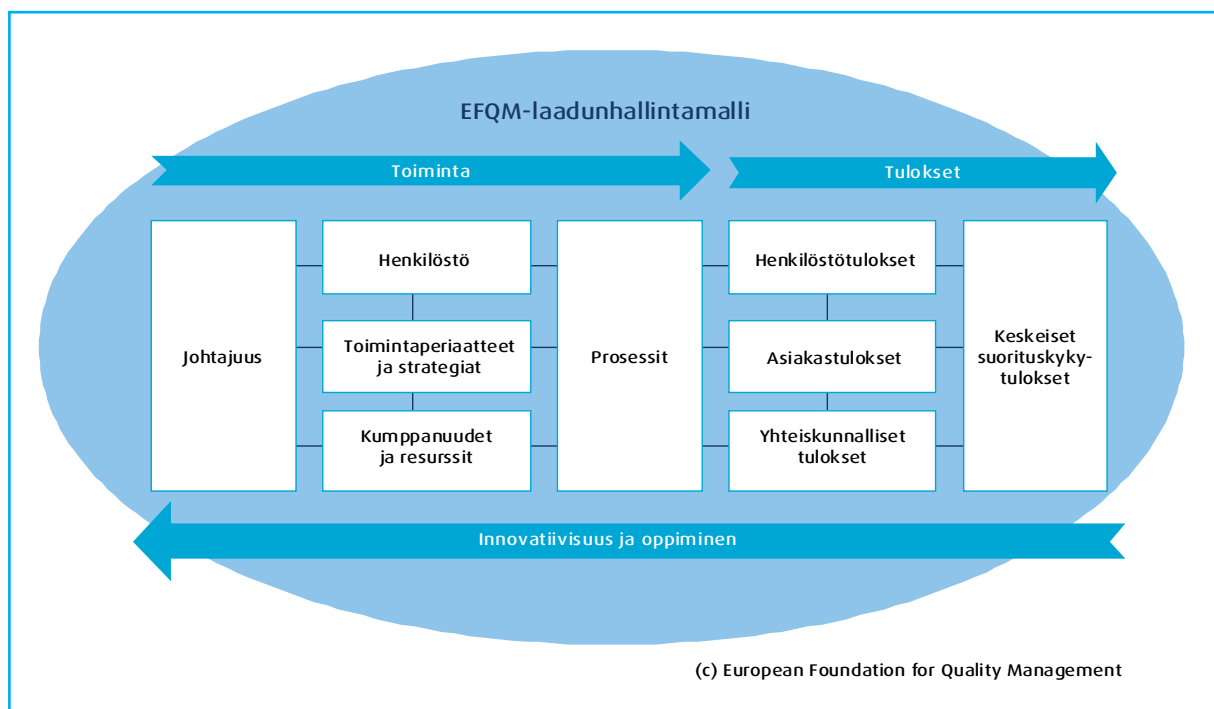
EFQM-laadunhallintamalli

Toiminta

Tulokset

Johtajuus

Henkilöstö

Toimintaperiaatteet ja strategiat

Kumppanuudet ja resurssit

Prosessit

Henkilöstötulokset

Asiakastulokset

Yhteiskunnalliset tulokset

Keskeiset suorituskykytulokset

Innovatiivisuus ja oppiminen

(c) European Foundation for Quality Management